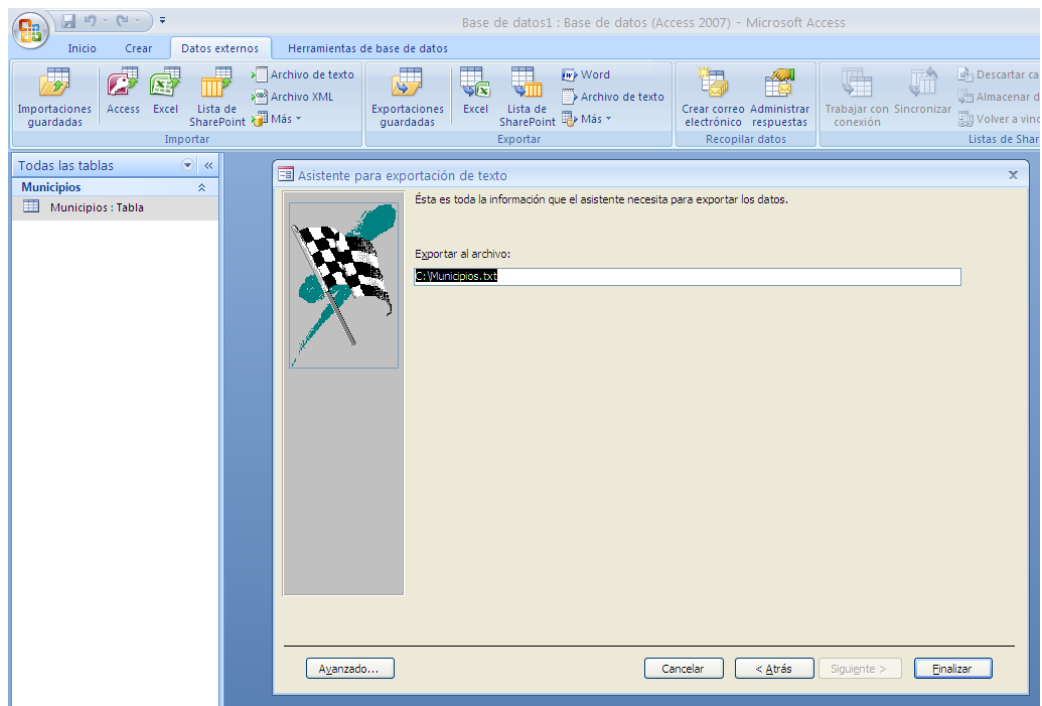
Base de datos1 : Base de datos (Access 2007) - Microsoft Access

Inicio Crear Datos externos Herramientas de base de datos

Importaciones guardadas Access Excel Lista de SharePoint Archivo de texto Archivo XML Más
Importar

Exportaciones guardadas Excel Lista de SharePoint Word Archivo de texto Más
Exportar

Crear correo electrónico Administrar respuestas
Recopilar datos

Trabajar con conexión Sincronizar Descartar ca Almacenar d Volver a vinc
Listas de Shar

Todas las tablas
Municipios
Municipios : Tabla

Asistente para exportación de texto

Ésta es toda la información que el asistente necesita para exportar los datos.

Exportar al archivo:
C:\Municipios.txt

Avanzado... Cancelar < Atrás Siguiente > Finalizar